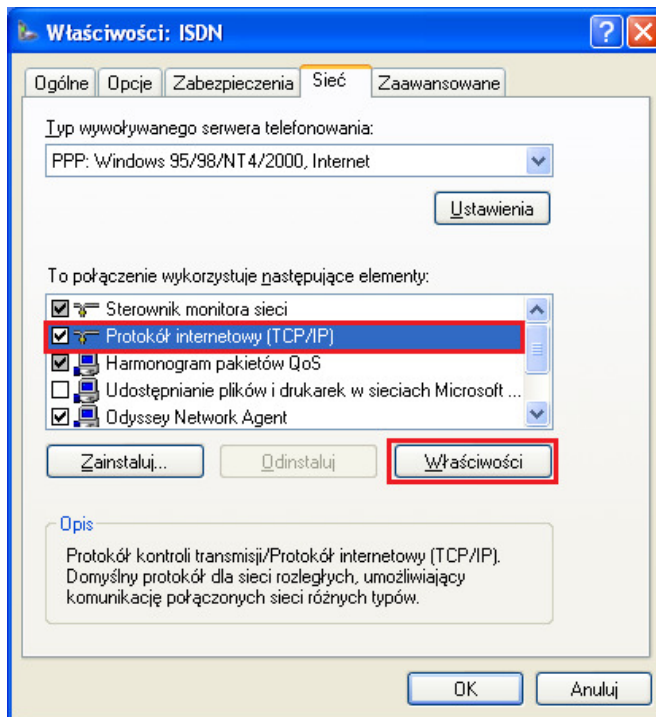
Właściwości: ISDN

Ogólne | Opcje | Zabezpieczenia | Sieć | Zaawansowane

Typ wywoływanego serwera telefonowania:

PPP: Windows 95/98/NT4/2000, Internet

Ustawienia

To połączenie wykorzystuje następujące elementy:

Sterownik monitora sieci
Protokół internetowy (TCP/IP)
Harmonogram pakietów QoS
Udostępnianie plików i drukarek w sieciach Microsoft ...
Odyssey Network Agent

Zainstaluj... | Odinstaluj | Właściwości

Opis

Protokół kontroli transmisji/Protokół internetowy (TCP/IP). Domyślny protokół dla sieci rozległych, umożliwiający komunikację połączonych sieci różnych typów.

OK | Anuluj